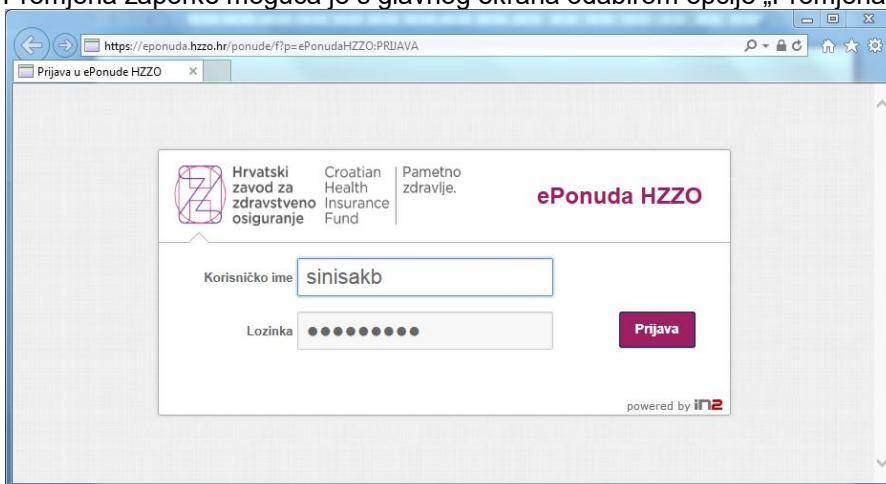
Promjena zaporke moguća je s glavnog ekrana odabirom opcije „Promjena

https://eponuda.hzzo.hr/ponude/f?p=ePonudaHZZO:PRIJAVA

Prijava u ePonude HZZO

Hrvatski zavod za zdravstveno osiguranje

Croatian Health Insurance Fund

Pametno zdravlje.

ePonuda HZZO

Korisničko ime sinisakb

Lozinka ●●●●●●●●●

Prijava

powered by IN2